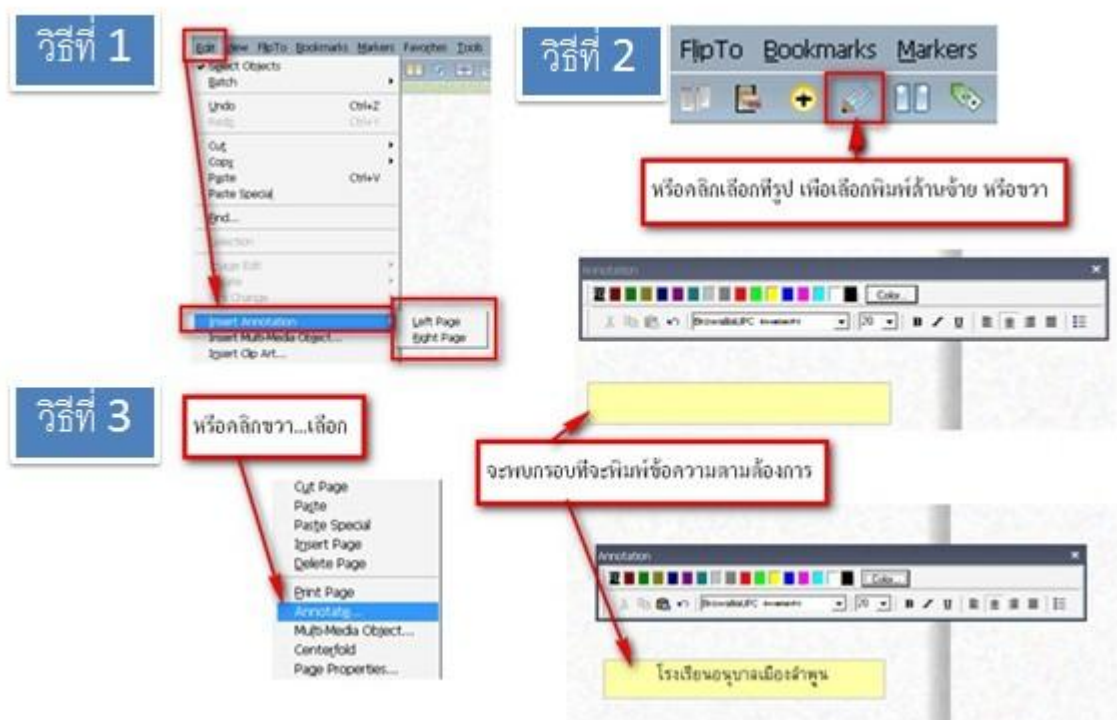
วิธีที่ 1

Edit View FlipTo Bookmarks Markers Favorites Tools

Select Objects
Batch
Undo Ctrl+Z
Redo Ctrl+Y
Cut
Copy
Paste Ctrl+V
Paste Special
Find...
Selection
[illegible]
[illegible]
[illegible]
Insert Annotation
Insert Multi-Media Object...
Insert Clip Art...

Left Page
Right Page

วิธีที่ 2

FlipTo Bookmarks Markers

หรือคลิกเลือกที่รูป เพื่อเลือกพิมพ์ด้านซ้าย หรือขวา

Annotation
Color...
BrowalliaUPC
20
B I U

วิธีที่ 3

หรือคลิกขวา...เลือก

Cut Page
Paste
Paste Special
Insert Page
Delete Page
Print Page
Annotate...
Multi-Media Object...
Centerfold
Page Properties...

จะพบกรอบที่จะพิมพ์ข้อความตามต้องการ

Annotation
Color...
BrowalliaUPC
20
B I U

โรงเรียนอนุบาลเมืองลำพูน